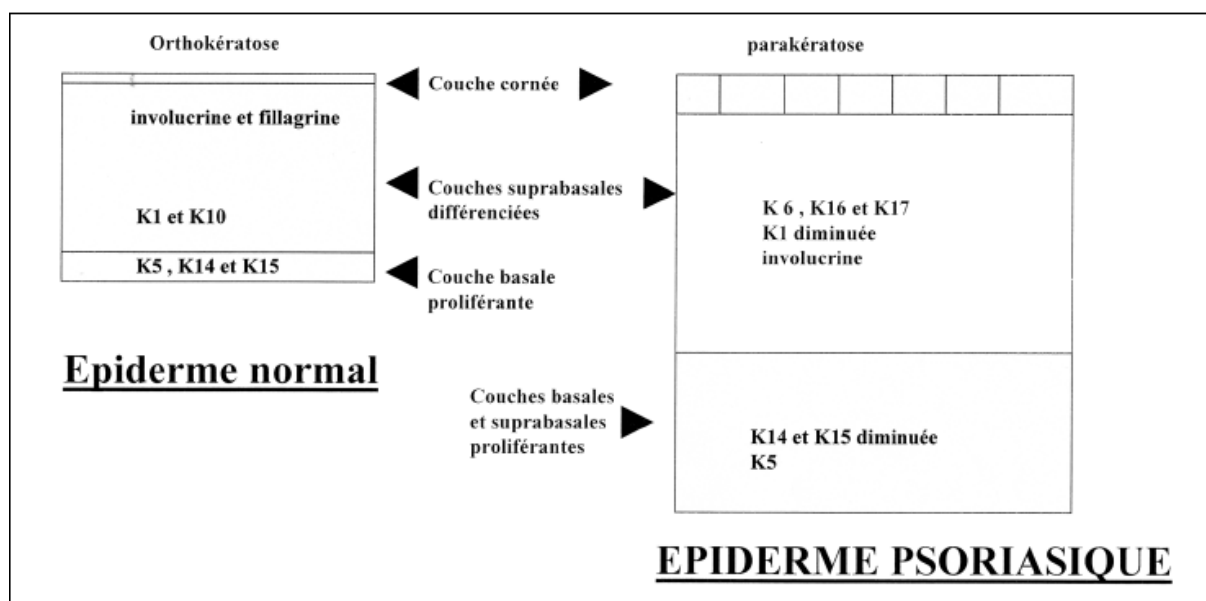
Orthokératose

parakératose

Couche cornée

involucrine et fillagrine

Couches suprabasales différenciées

K1 et K10

K 6 , K16 et K17
K1 diminuée
involucrine

K5 , K14 et K15

Couche basale proliférante

Epiderme normal

Couches basales et suprabasales proliférantes

K14 et K15 diminuée
K5

EPIDERME PSORIASIQUE